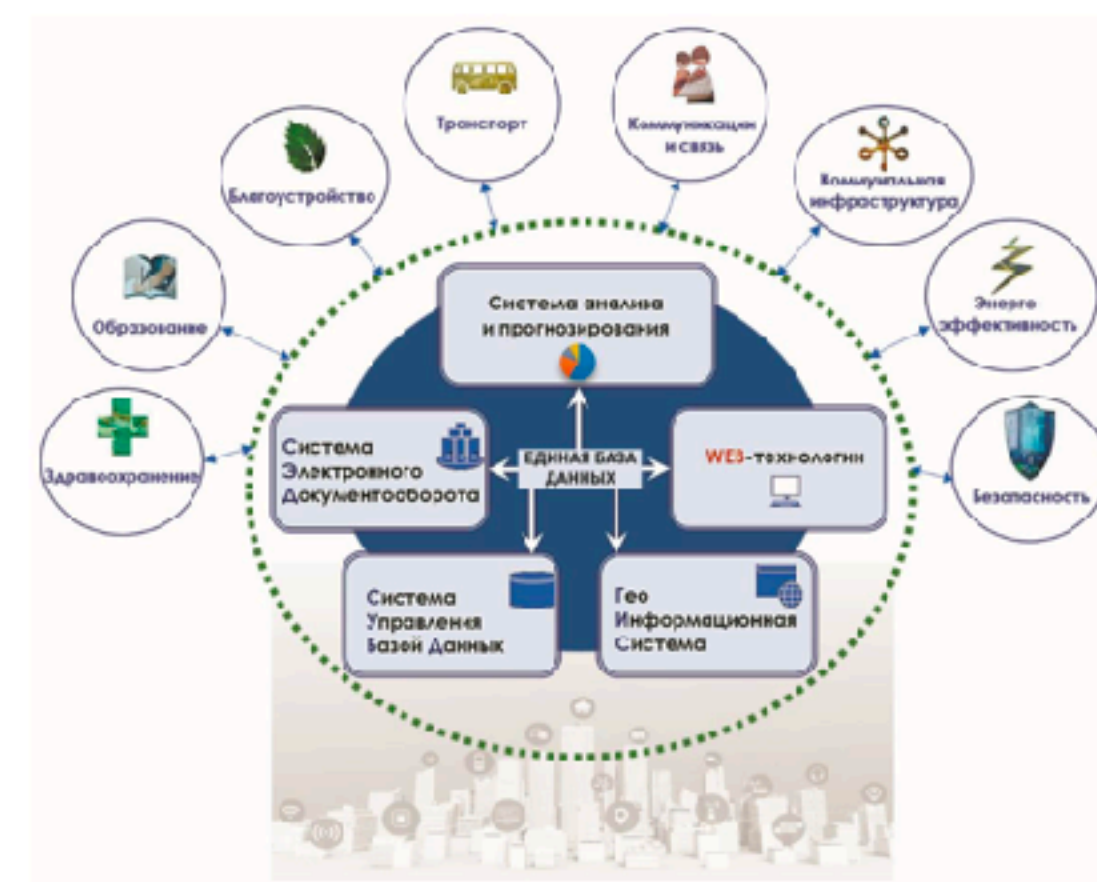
Транспорт

Коммуникации и связь

Благоустройство

Коммунальная инфраструктура

Образование

Энерго эффективность

Здравоохранение

Безопасность

Система анализа и прогнозирования

Система Электронного Документооборота

ЕДИНАЯ БАЗА ДАННЫХ

WEB-технологии

Система Управления Базой Данных

Гео Информационная Система